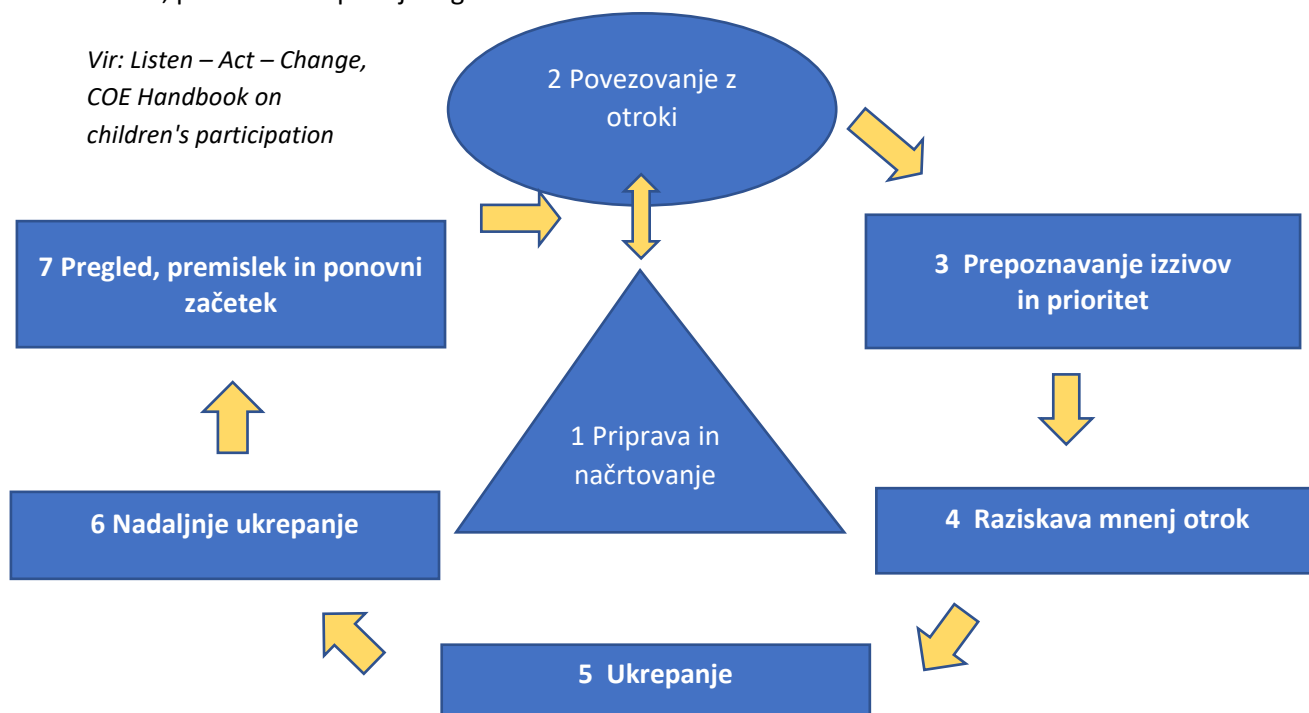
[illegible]

Vir: Listen – Act – Change, COE Handbook on children's participation

2 Povezovanje z otroki

7 Pregled, premislek in ponovni začetek

3 Prepoznavanje izzivov in prioritet

1 Priprava in načrtovanje

6 Nadaljnje ukrepanje

4 Raziskava mnenj otrok

5 Ukrepanje